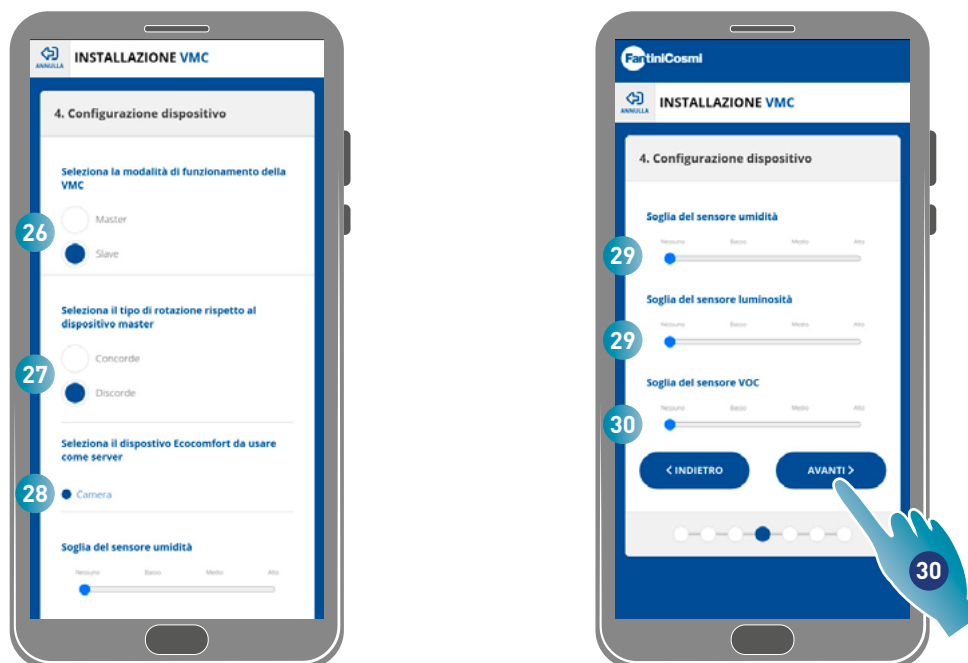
ANNULLA INSTALLAZIONE VMC

4. Configurazione dispositivo

Seleziona la modalità di funzionamento della VMC

26

Master

Slave

Seleziona il tipo di rotazione rispetto al dispositivo master

27

Concorde

Discorde

Seleziona il dispositivo Ecocomfort da usare come server

28

Camera

Soglia del sensore umidità

Nessuno Basso Medio Alto

FantiniCosmi

ANNULLA INSTALLAZIONE VMC

4. Configurazione dispositivo

Soglia del sensore umidità

Nessuno Basso Medio Alto

29

Soglia del sensore luminosità

Nessuno Basso Medio Alto

29

Soglia del sensore VOC

Nessuno Basso Medio Alto

30

< INDIETRO

AVANTI >

30